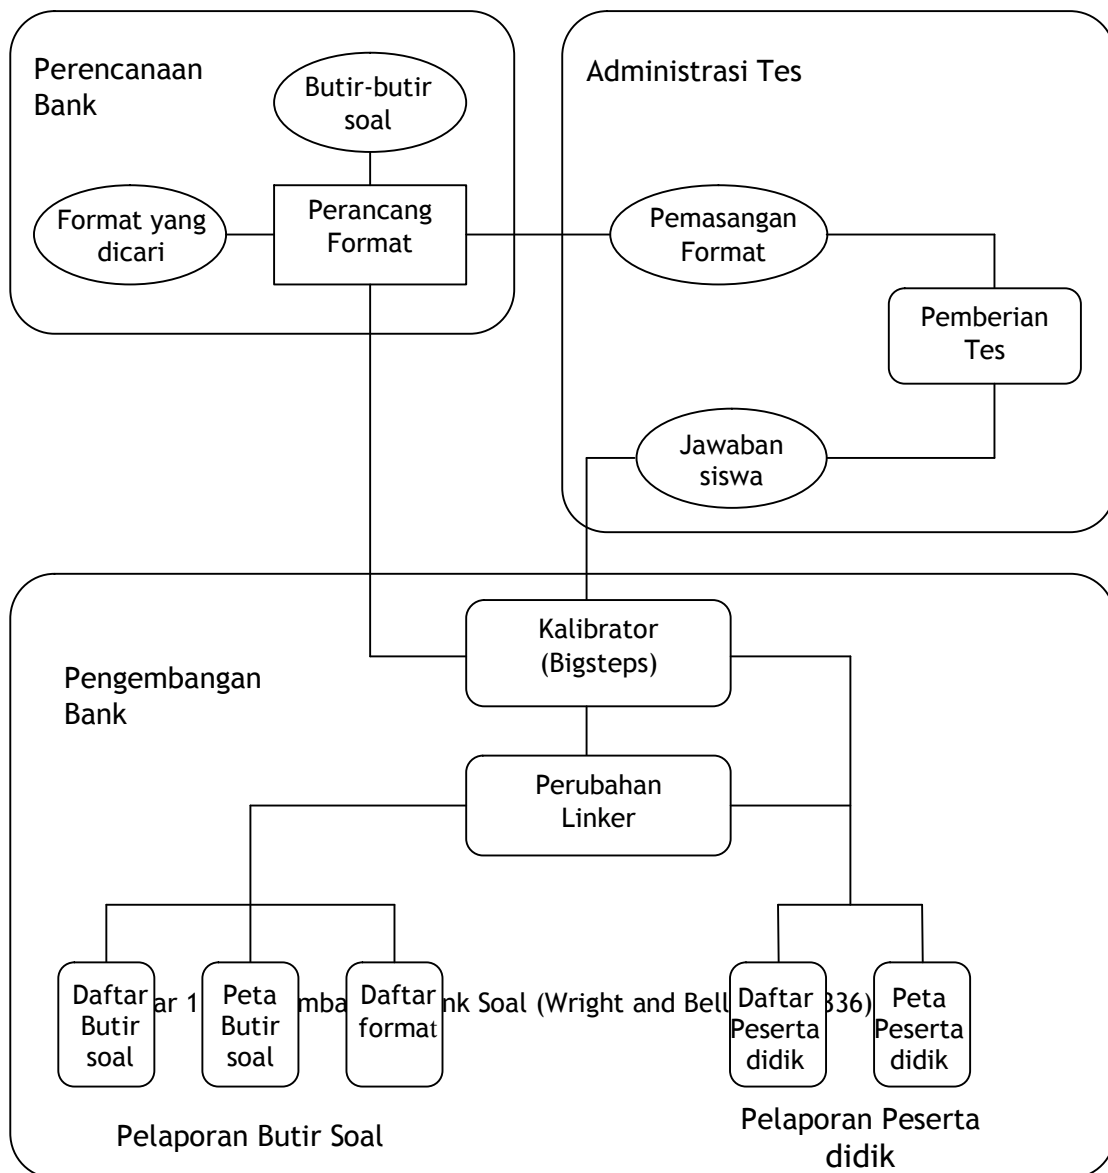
Perencanaan Bank

Butir-butir soal

Format yang dicari

Perancang Format

Administrasi Tes

Pemasangan Format

Pemberian Tes

Jawaban siswa

Kalibrator (Bigsteps)

Pengembangan Bank

Perubahan Linker

Daftar Butir soal

Peta Butir soal

Daftar format

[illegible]ar 1 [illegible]mba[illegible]nk Soal (Wright and Bell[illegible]36)

Daftar Peserta didik

Peta Peserta didik

Pelaporan Butir Soal

Pelaporan Peserta didik